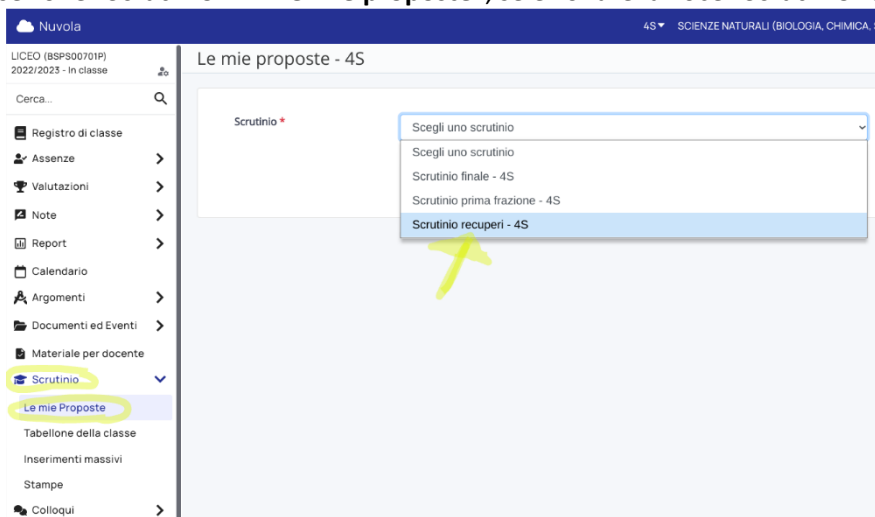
Nuvola

4S ▾ SCIENZE NATURALI (BIOLOGIA, CHIMICA,

LICEO (BSPS00701P)
2022/2023 - In classe

Cerca...

Registro di classe
Assenze
Valutazioni
Note
Report
Calendario
Argomenti
Documenti ed Eventi
Materiale per docente
Scrutinio
Le mie Proposte
Tabellone della classe
Inserimenti massivi
Stampe
Colloqui

Le mie proposte - 4S

Scrutinio *

Scegli uno scrutinio
Scegli uno scrutinio
Scrutinio finale - 4S
Scrutinio prima frazione - 4S
Scrutinio recuperi - 4S